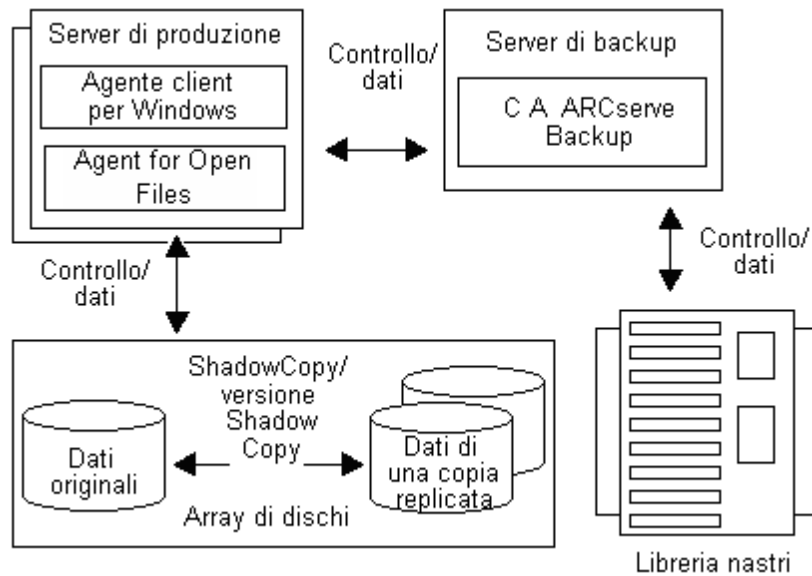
Server di produzione

Agente client per Windows

Agent for Open Files

Controllo/ dati

Server di backup

C A ARCserve Backup

Controllo/ dati

Controllo/ dati

ShadowCopy/ versione Shadow Copy

Dati originali

Dati di una copia replicata

Array di dischi

Libreria nastri